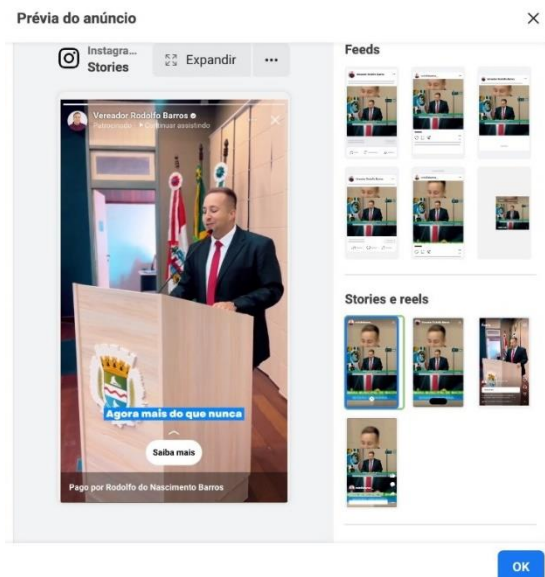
Prévia do anúncio

×

Instagra... Stories

Expandir

···

Vereador Rodolfo Barros

Patrocinado · Continuar assistindo

×

Agora mais do que nunca

Saiba mais

Pago por Rodolfo do Nascimento Barros

Feeds

Stories e reels

OK